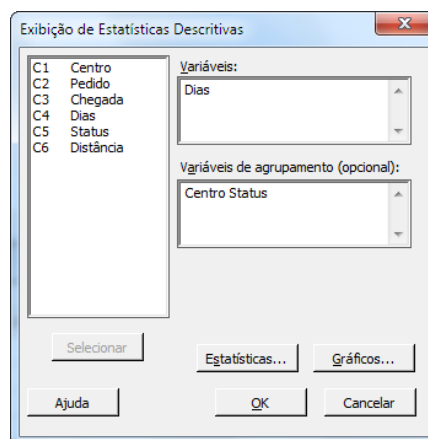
Exibição de Estatísticas Descritivas

C1 Centro
C2 Pedido
C3 Chegada
C4 Dias
C5 Status
C6 Distância

Variáveis:

Dias

Variáveis de agrupamento (opcional):

Centro Status

Selecionar

Estatísticas...

Gráficos...

Ajuda

OK

Cancelar